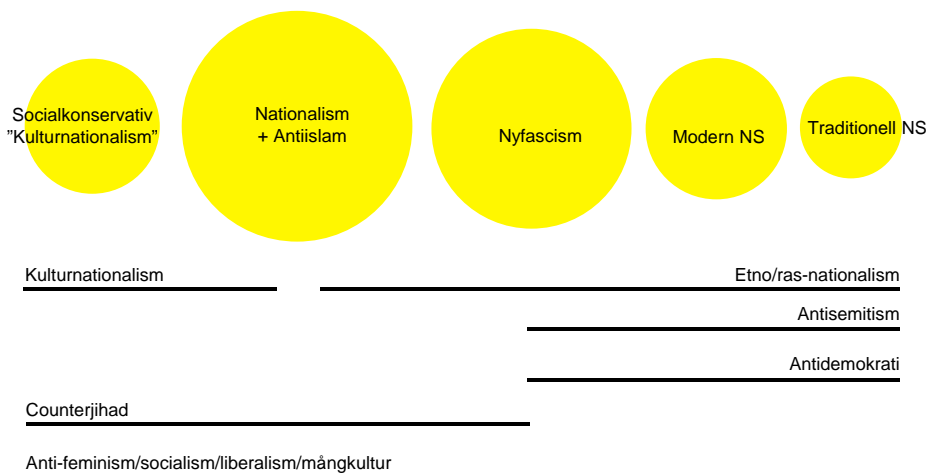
Socialkonservativ
”Kulturnationalism”

Nationalism
+ Antiislam

Nyfascism

Modern NS

Traditionell NS

Kulturnationalism

Etno/ras-nationalism

Antisemitism

Antidemokrati

Counterjihad

Anti-feminism/socialism/liberalism/mångkultur